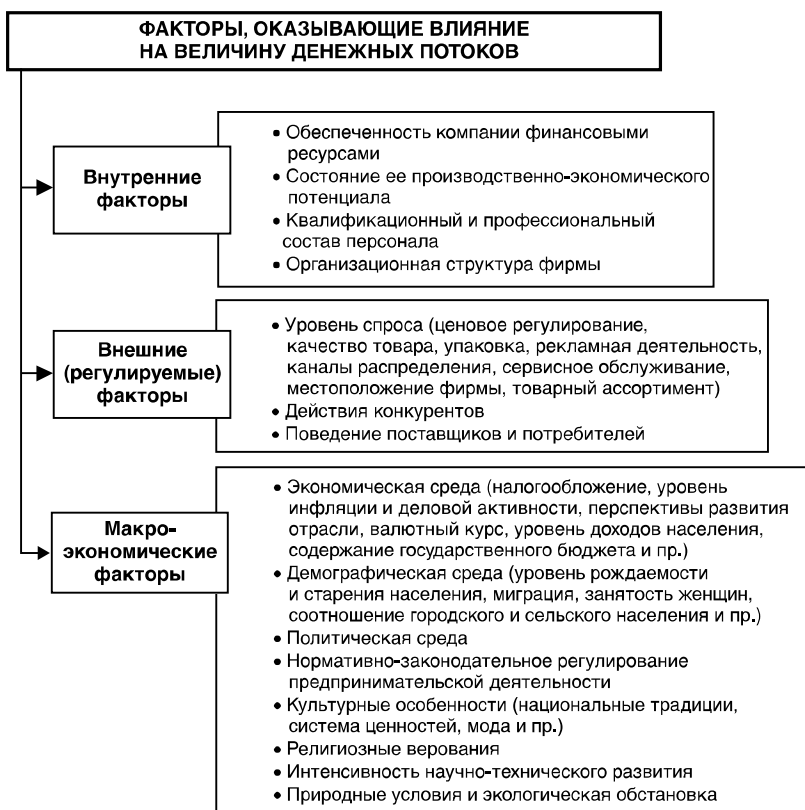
ФАКТОРЫ, ОКАЗЫВАЮЩИЕ ВЛИЯНИЕ НА ВЕЛИЧИНУ ДЕНЕЖНЫХ ПОТОКОВ

Внутренние факторы

• Обеспеченность компании финансовыми ресурсами
• Состояние ее производственно-экономического потенциала
• Квалификационный и профессиональный состав персонала
• Организационная структура фирмы

Внешние (регулируемые) факторы

• Уровень спроса (ценовое регулирование, качество товара, упаковка, рекламная деятельность, каналы распределения, сервисное обслуживание, местоположение фирмы, товарный ассортимент)
• Действия конкурентов
• Поведение поставщиков и потребителей

Макро-экономические факторы

• Экономическая среда (налогообложение, уровень инфляции и деловой активности, перспективы развития отрасли, валютный курс, уровень доходов населения, содержание государственного бюджета и пр.)
• Демографическая среда (уровень рождаемости и старения населения, миграция, занятость женщин, соотношение городского и сельского населения и пр.)
• Политическая среда
• Нормативно-законодательное регулирование предпринимательской деятельности
• Культурные особенности (национальные традиции, система ценностей, мода и пр.)
• Религиозные верования
• Интенсивность научно-технического развития
• Природные условия и экологическая обстановка